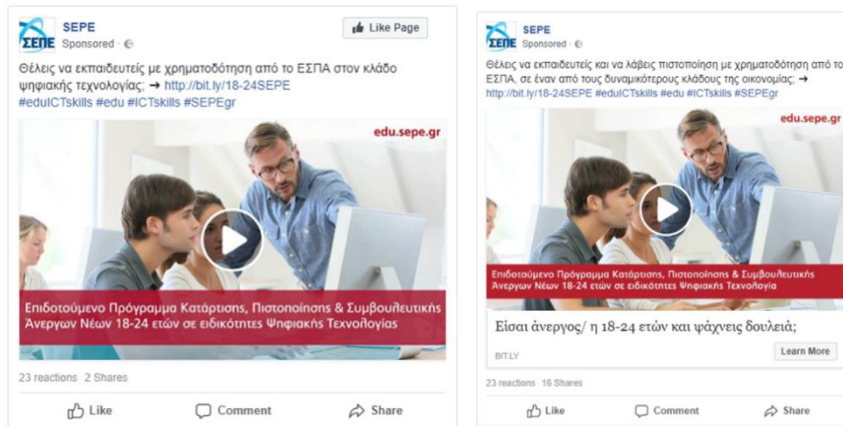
ΣΕΠΕ SEPE
Sponsored ·

Like Page

Θέλεις να εκπαιδευτείς με χρηματοδότηση από το ΕΣΠΑ στον κλάδο ψηφιακής τεχνολογίας; ➜ http://bit.ly/18-24SEPE #eduICTskills #edu #ICTskills #SEPEgr

edu.sepe.gr

Επιδοτούμενο Πρόγραμμα Κατάρτισης, Πιστοποίησης & Συμβουλευτικής Άνεργων Νέων 18-24 ετών σε ειδικότητες Ψηφιακής Τεχνολογίας

23 reactions 2 Shares

Like Comment Share

ΣΕΠΕ SEPE
Sponsored ·

Θέλεις να εκπαιδευτείς και να λάβεις πιστοποίηση με χρηματοδότηση από το ΕΣΠΑ, σε έναν από τους δυναμικότερους κλάδους της οικονομίας; ➜ http://bit.ly/18-24SEPE #eduICTskills #edu #ICTskills #SEPEgr

edu.sepe.gr

Επιδοτούμενο Πρόγραμμα Κατάρτισης, Πιστοποίησης & Συμβουλευτικής Άνεργων Νέων 18-24 ετών σε ειδικότητες Ψηφιακής Τεχνολογία

Είσαι άνεργος/ η 18-24 ετών και ψάχνεις δουλειά;

BIT.LY

Learn More

23 reactions 16 Shares

Like Comment Share